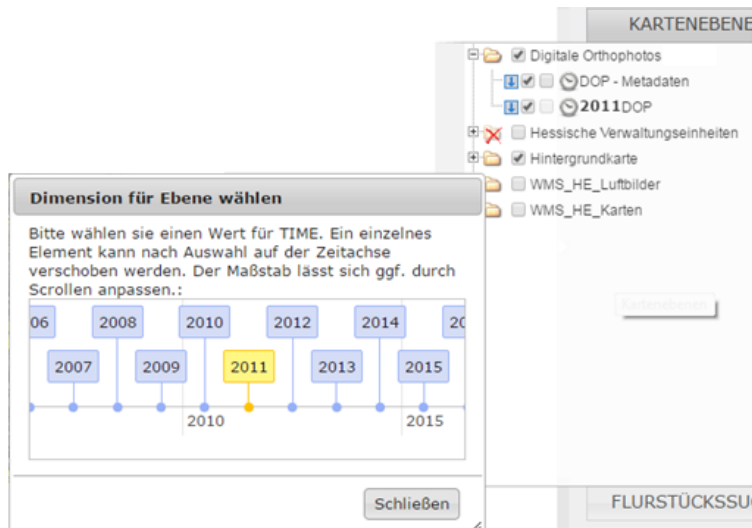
KARTENEBENE

Digitale Orthophotos
DOP - Metadaten
2011DOP
Hessische Verwaltungseinheiten
Hintergrundkarte
WMS_HE_Luftbilder
WMS_HE_Karten

Kartenebenen

Dimension für Ebene wählen

Bitte wählen sie einen Wert für TIME. Ein einzelnes Element kann nach Auswahl auf der Zeitachse verschoben werden. Der Maßstab lässt sich ggf. durch Scrollen anpassen.:

06
2008
2010
2012
2014
20
2007
2009
2011
2013
2015
2010
2015

Schließen

FLURSTÜCKSSU